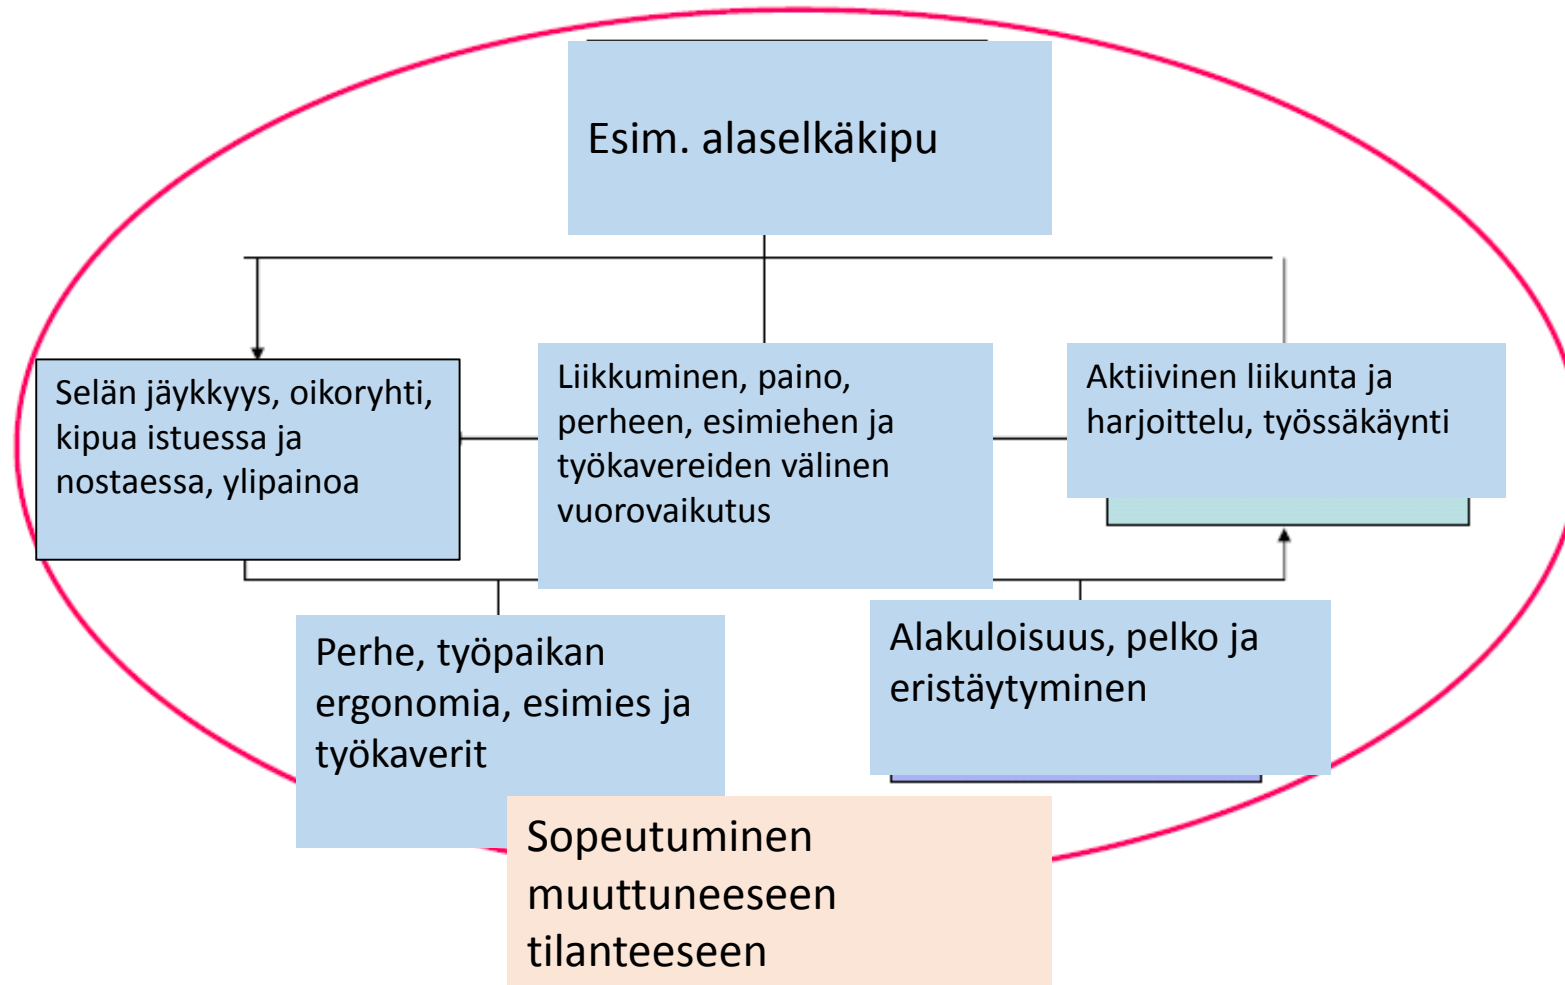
Esim. alaselkäkipu

Selän jäykkyys, oikoryhti, kipua istuessa ja nostaessa, ylipainoa

Liikkuminen, paino, perheen, esimiehen ja työkavereiden välinen vuorovaikutus

Aktiivinen liikunta ja harjoittelu, työssäkäynti

Perhe, työpaikan ergonomia, esimies ja työkaverit

Alakuloisuus, pelko ja eristäytyminen

Sopeutuminen muuttuneeseen tilanteeseen